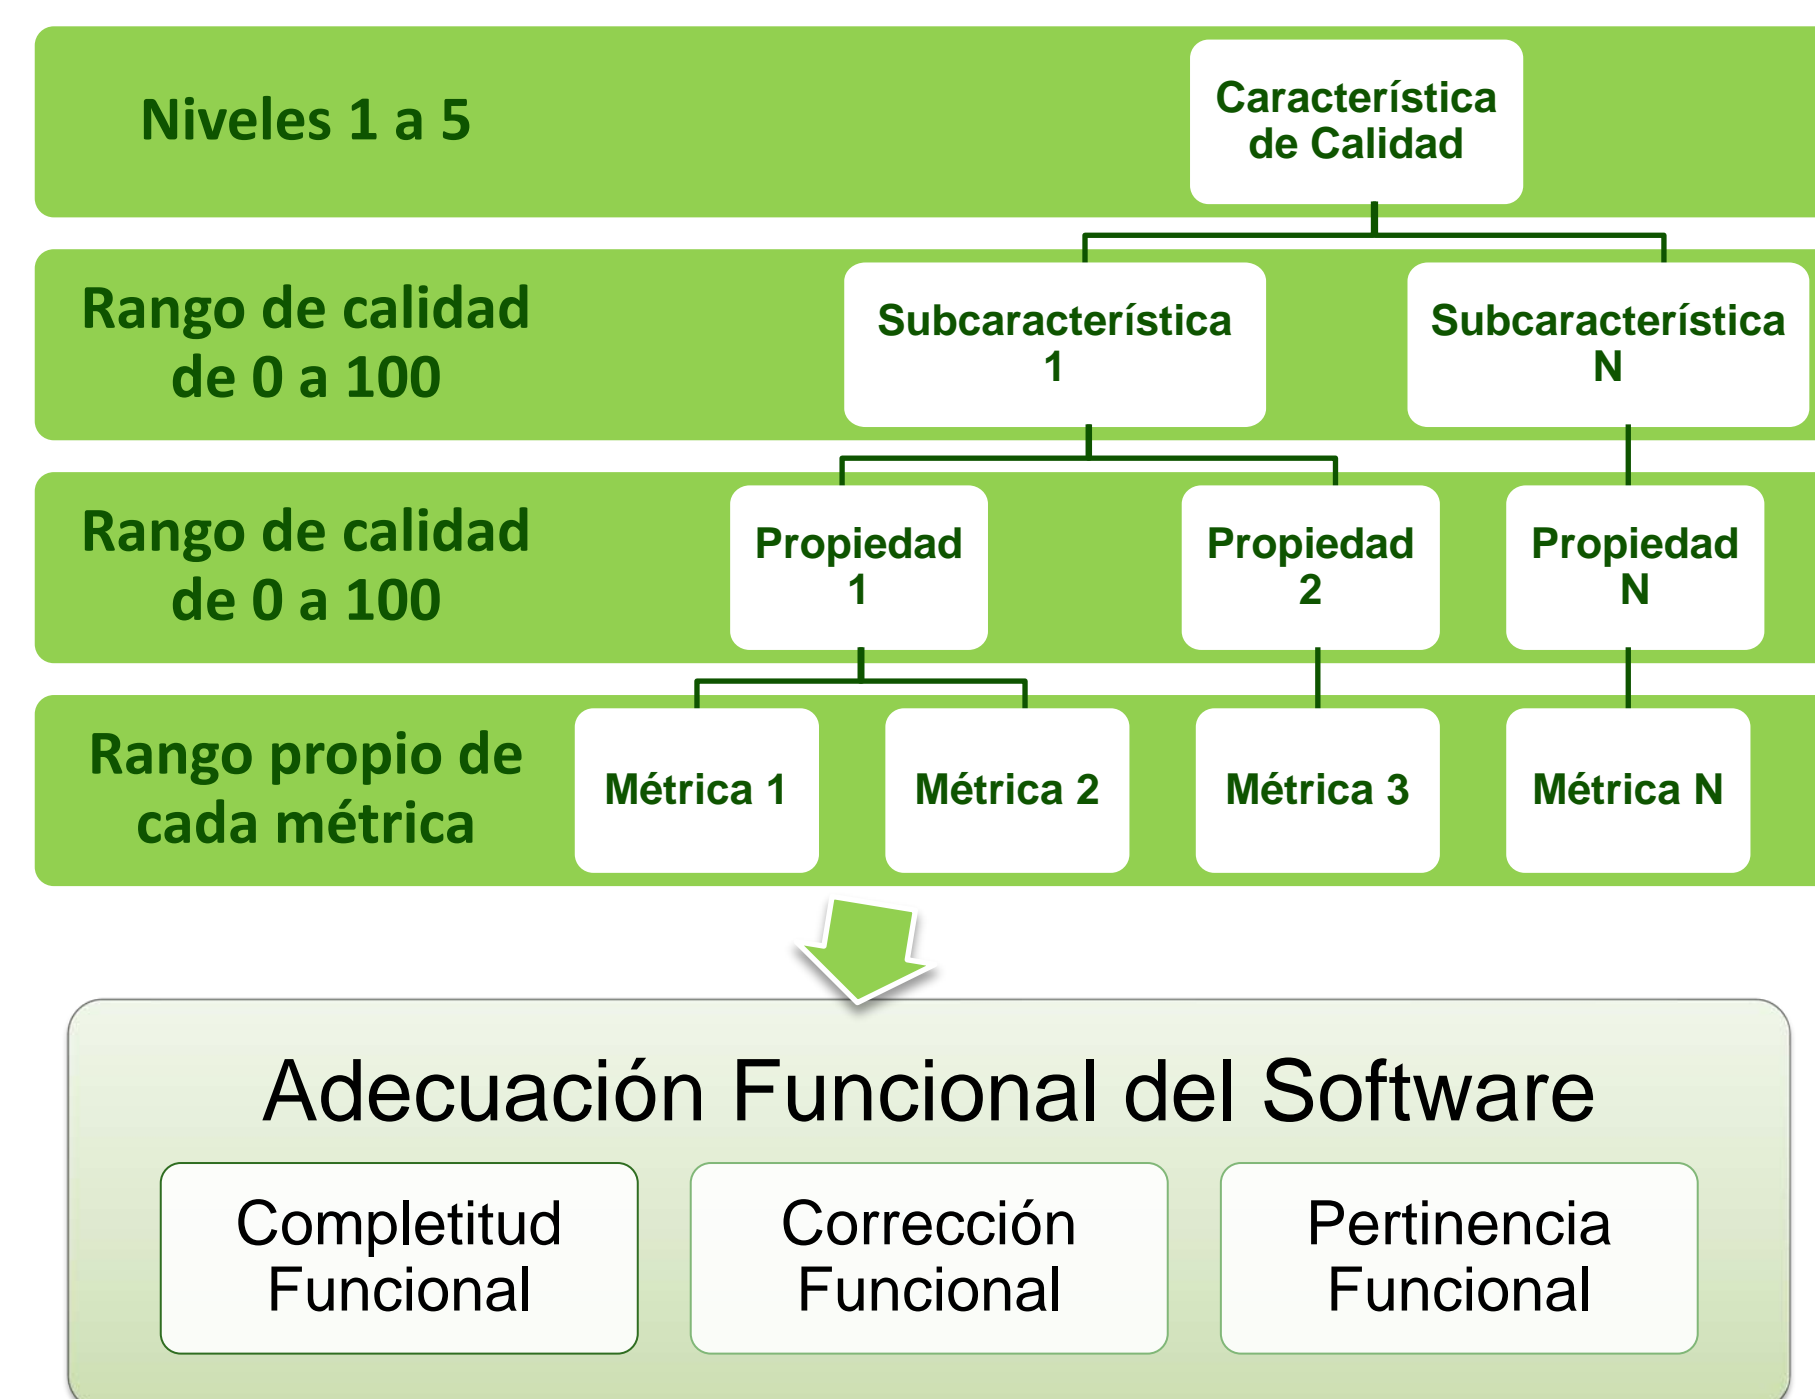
Niveles 1 a 5

Característica de Calidad

Rango de calidad de 0 a 100

Subcaracterística 1

Subcaracterística N

Rango de calidad de 0 a 100

Propiedad 1

Propiedad 2

Propiedad N

Rango propio de cada métrica

Métrica 1

Métrica 2

Métrica 3

Métrica N

Adecuación Funcional del Software

Completitud Funcional

Corrección Funcional

Pertinencia Funcional